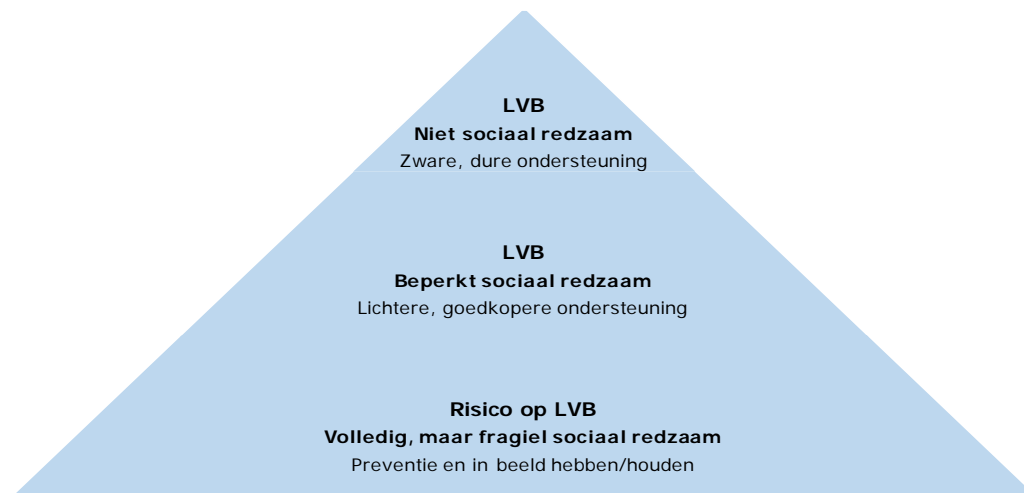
LVB
Niet sociaal redzaam
Zware, dure ondersteuning

LVB
Beperkt sociaal redzaam
Lichtere, goedkopere ondersteuning

Risico op LVB
Volledig, maar fragiel sociaal redzaam
Preventie en in beeld hebben/houden